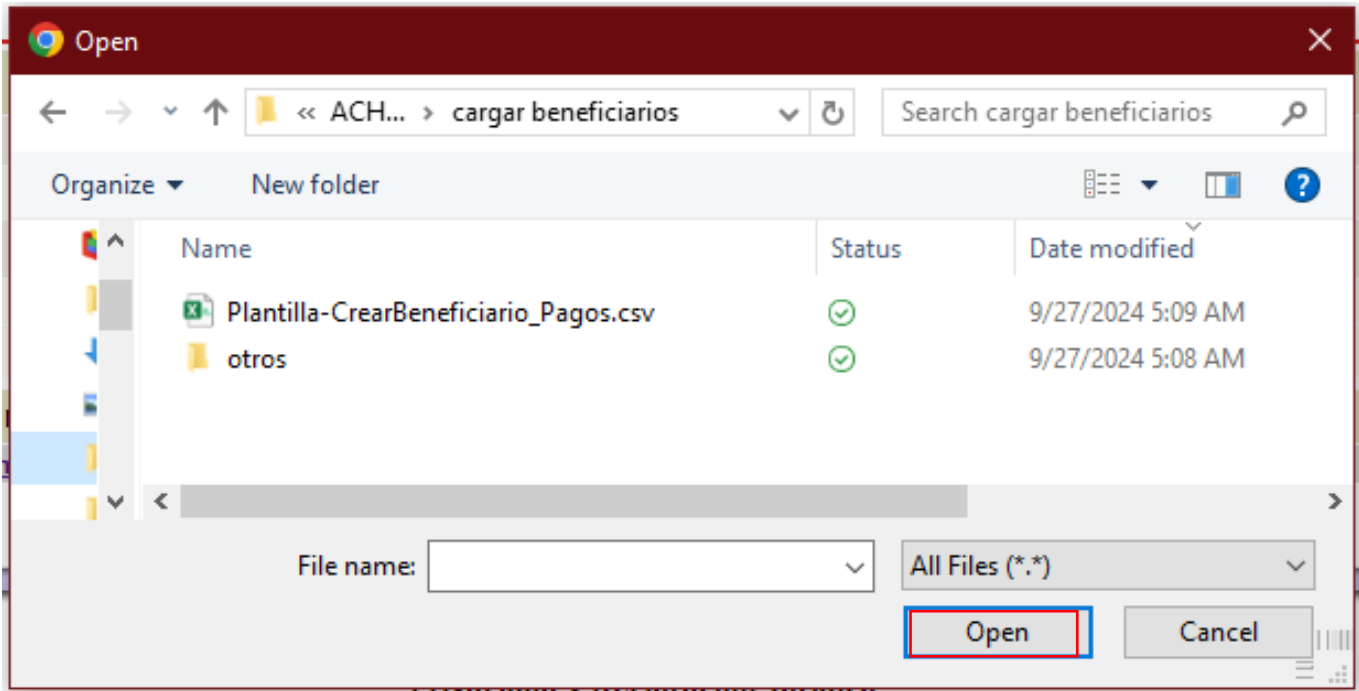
Open

« ACH... › cargar beneficiarios

Search cargar beneficiarios

Organize ▾ New folder

| Name | Status | Date modified |
|---|---|---|
| Plantilla-CrearBeneficiario_Pagos.csv | | 9/27/2024 5:09 AM |
| otros | | 9/27/2024 5:08 AM |

File name:

All Files (*.*)

Open

Cancel